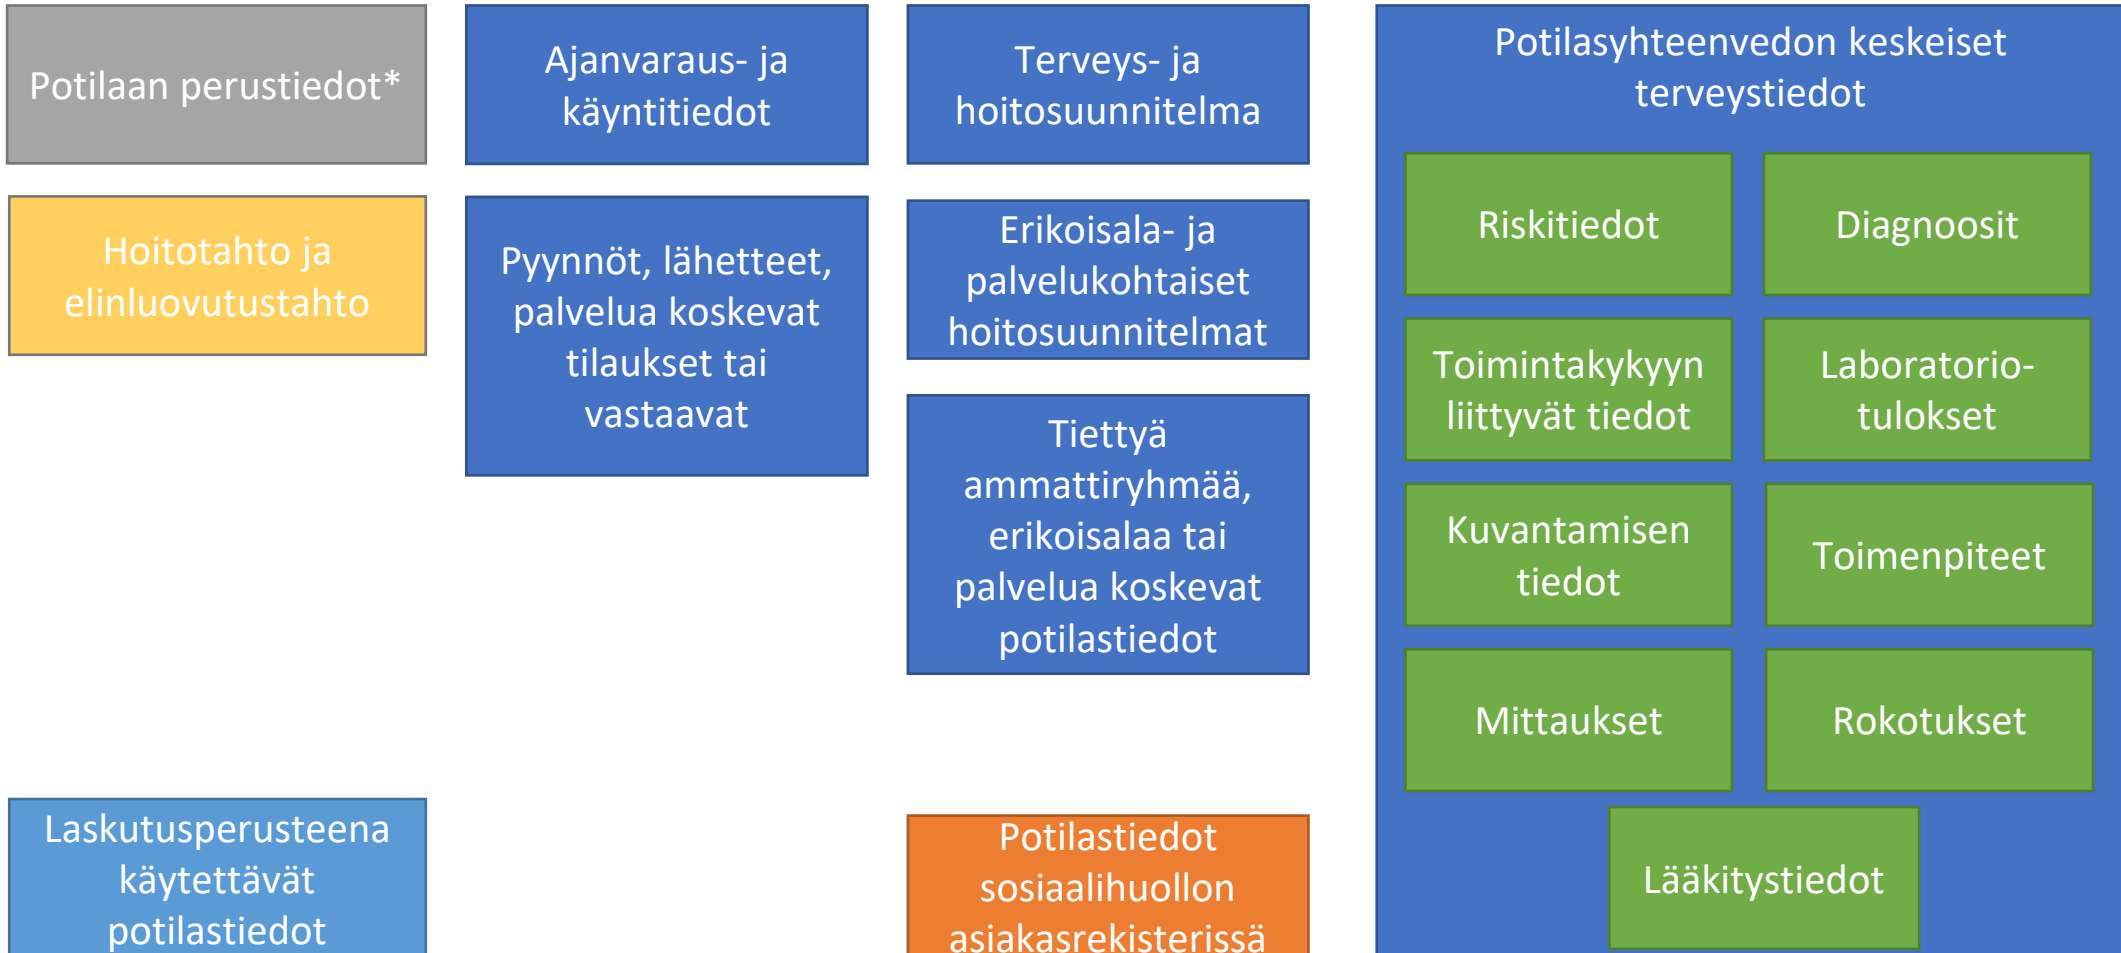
Potilaan perustiedot*

Hoitotahto ja elinluovutustahto

Laskutusperusteena käytettävät potilastiedot

Ajanvaraus- ja käyntitiedot

Pyynnöt, lähetteet, palvelua koskevat tilaukset tai vastaavat

Terveys- ja hoitosuunnitelma

Erikoisala- ja palvelukohtaiset hoitosuunnitelmat

Tiettyä ammattiryhmää, erikoisalaa tai palvelua koskevat potilastiedot

Potilastiedot sosiaalihuollon asiakasrekisterissä

Potilasyhteenvedon keskeiset terveystiedot

Riskitiedot

Diagnoosit

Toimintakykyyn liittyvät tiedot

Laboratorio-tulokset

Kuvantamisen tiedot

Toimenpiteet

Mittaukset

Rokotukset

Lääkitystiedot